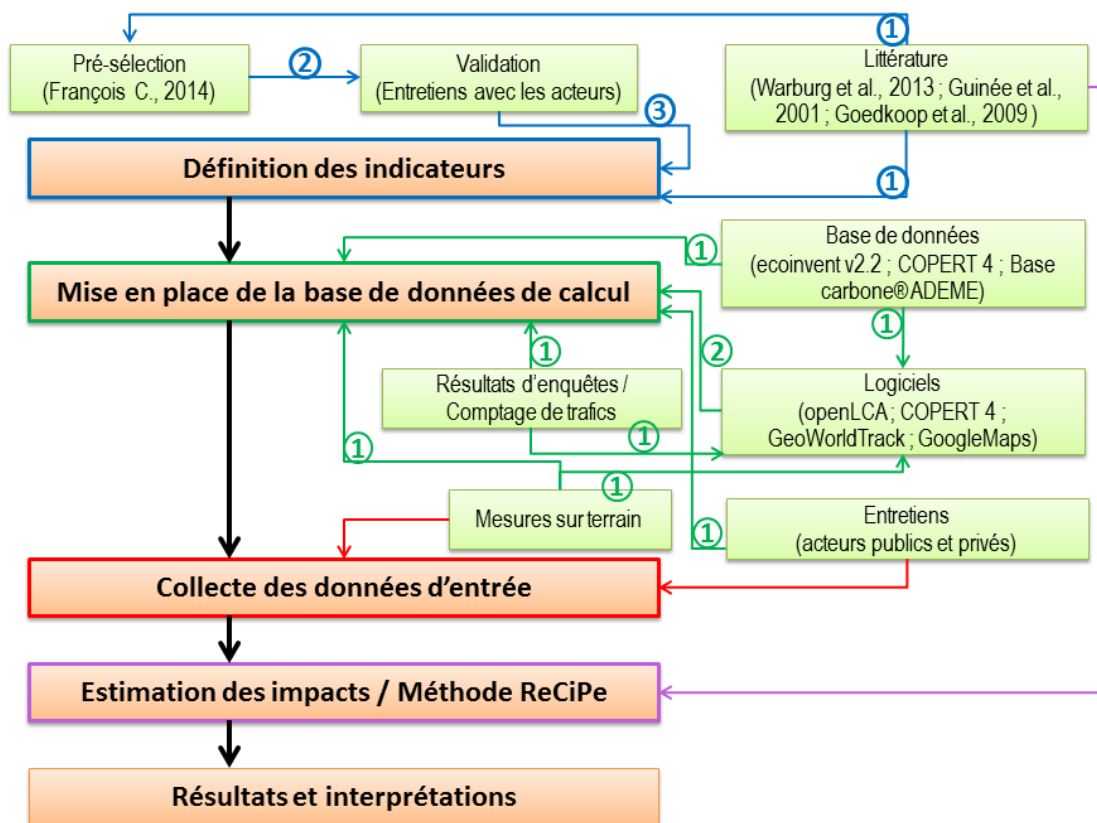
①

Pré-sélection
(François C., 2014)

②

Validation
(Entretiens avec les acteurs)

Littérature
(Warburg et al., 2013 ; Guinée et al., 2001 ; Goedkoop et al., 2009 )

③

Définition des indicateurs

①

Base de données
(ecoinvent v2.2 ; COPERT 4 ; Base carbone® ADEME)

①

Mise en place de la base de données de calcul

①

①

②

Résultats d'enquêtes / Comptage de trafics

Logiciels
(openLCA ; COPERT 4 ; GeoWorldTrack ; GoogleMaps)

①

①

①

Mesures sur terrain

①

Entretiens
(acteurs publics et privés)

Collecte des données d'entrée

Estimation des impacts / Méthode ReCiPe

Résultats et interprétations